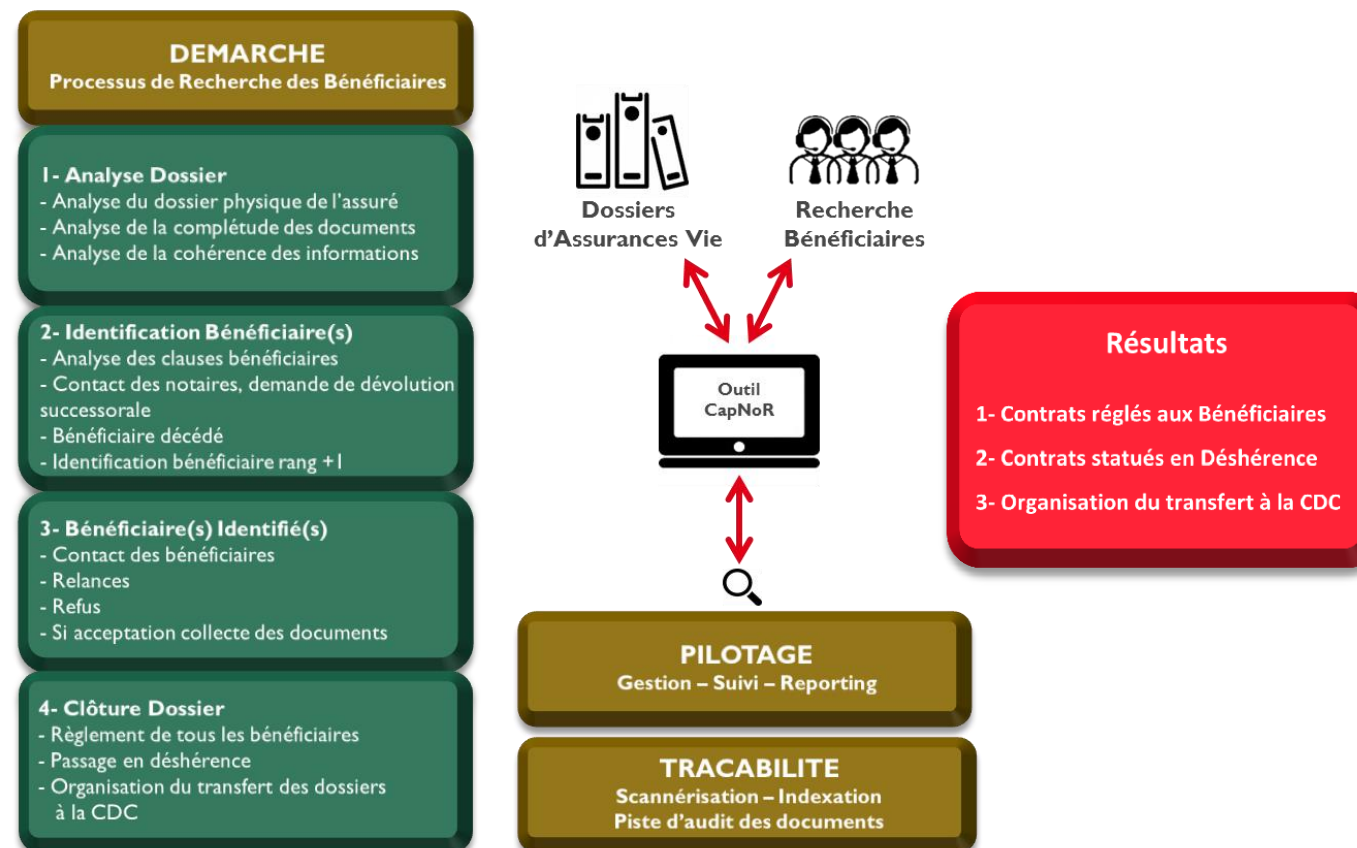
DEMARCHE
Processus de Recherche des Bénéficiaires

1- Analyse Dossier
- Analyse du dossier physique de l'assuré
- Analyse de la complétude des documents
- Analyse de la cohérence des informations

2- Identification Bénéficiaire(s)
- Analyse des clauses bénéficiaires
- Contact des notaires, demande de dévolution successorale
- Bénéficiaire décédé
- Identification bénéficiaire rang +1

3- Bénéficiaire(s) Identifié(s)
- Contact des bénéficiaires
- Relances
- Refus
- Si acceptation collecte des documents

4- Clôture Dossier
- Règlement de tous les bénéficiaires
- Passage en déshérence
- Organisation du transfert des dossiers à la CDC

Dossiers d'Assurances Vie

Recherche Bénéficiaires

Outil CapNoR

Résultats
1- Contrats réglés aux Bénéficiaires
2- Contrats statués en Déshérence
3- Organisation du transfert à la CDC

PILOTAGE
Gestion – Suivi – Reporting

TRACABILITE
Scannérisation – Indexation
Piste d'audit des documents